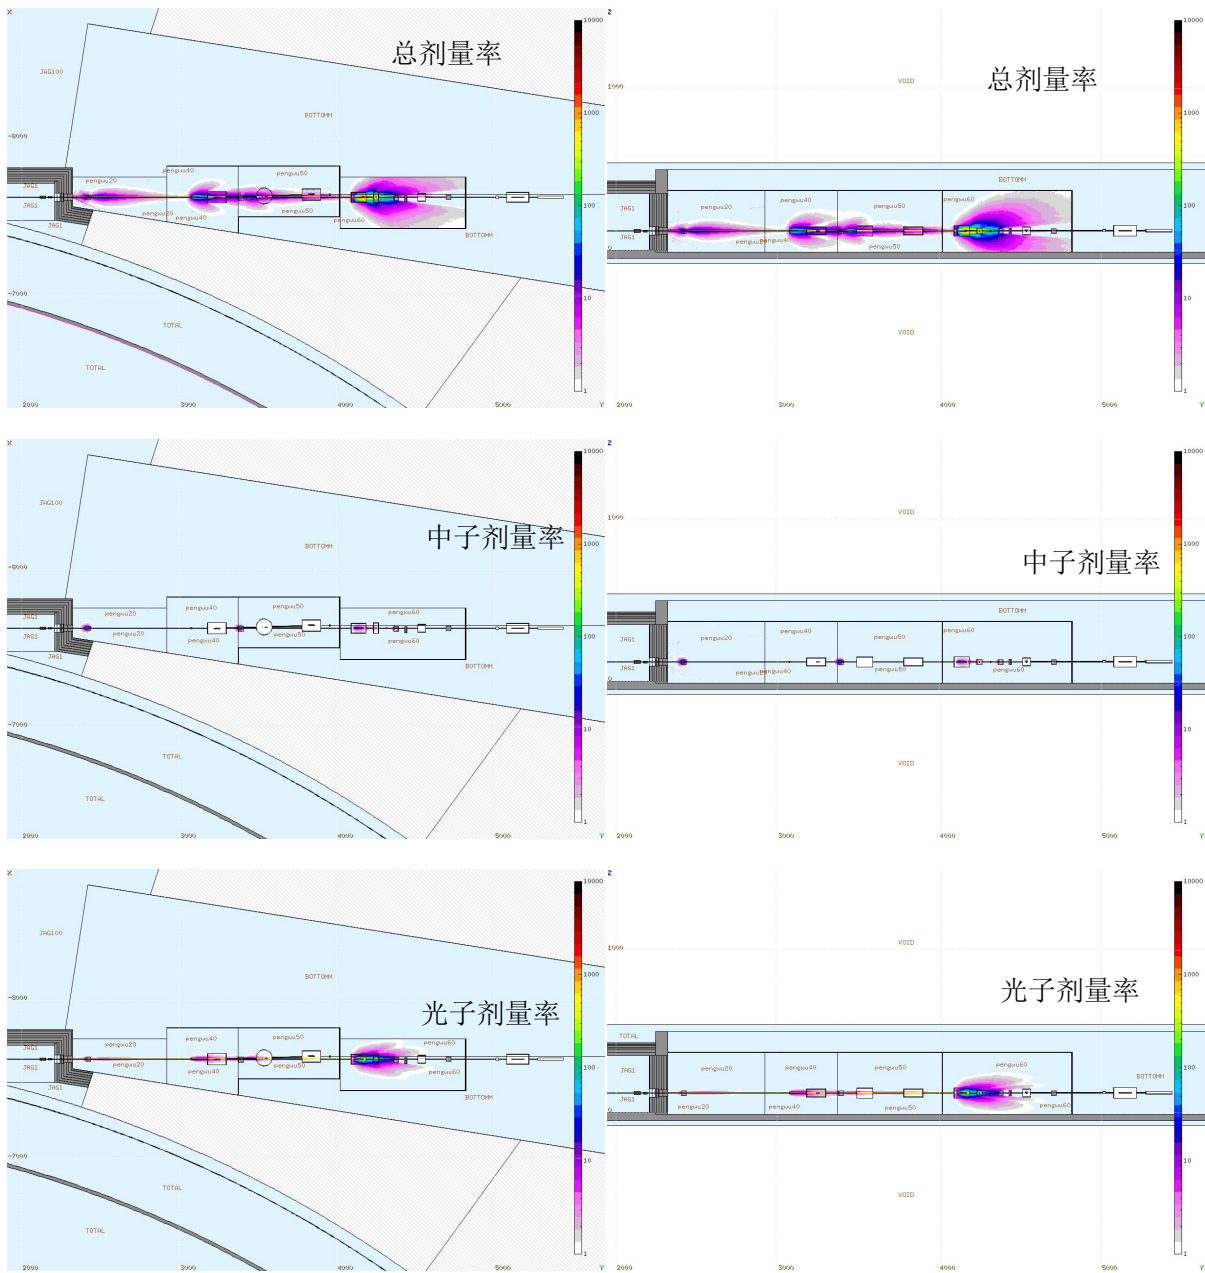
X
JAG100
BOTTOMM
总剂量率
-8000
JAG1
JAG1
JAG1
penguu20
penguu20
penguu40
penguu40
penguu50
penguu50
penguu60
BOTTOMM
-7000
TOTAL
TOTAL
2000
3000
4000
5000
Y
10000
1000
100
10
1

Z
1000
VOID
总剂量率
BOTTOMM
JAG1
JAG1
penguu20
penguu40
penguu40
penguu50
penguu50
penguu60
VOID
2000
3000
4000
5000
Y
10000
1000
100
10
1

X
JAG100
BOTTOMM
中子剂量率
-8000
JAG1
JAG1
JAG1
penguu20
penguu20
penguu40
penguu40
penguu50
penguu50
penguu60
penguu60
BOTTOMM
-7000
TOTAL
TOTAL
2000
3000
4000
5000
Y
10000
1000
100
10
1

Z
1000
VOID
中子剂量率
BOTTOMM
JAG1
JAG1
penguu20
penguu40
penguu40
penguu50
penguu50
penguu60
penguu60
VOID
2000
3000
4000
5000
Y
10000
1000
100
10
1

X
JAG100
BOTTOMM
光子剂量率
-8000
JAG1
JAG1
JAG1
penguu20
penguu20
penguu40
penguu40
penguu50
penguu50
penguu60
penguu60
BOTTOMM
-7000
TOTAL
TOTAL
2000
3000
4000
5000
Y
10000
1000
100
10
1

Z
1000
VOID
光子剂量率
TOTAL
BOTTOMM
JAG1
JAG1
penguu20
penguu20
penguu40
penguu40
penguu50
penguu50
penguu60
penguu60
VOID
2000
3000
4000
5000
Y
10000
1000
100
10
1